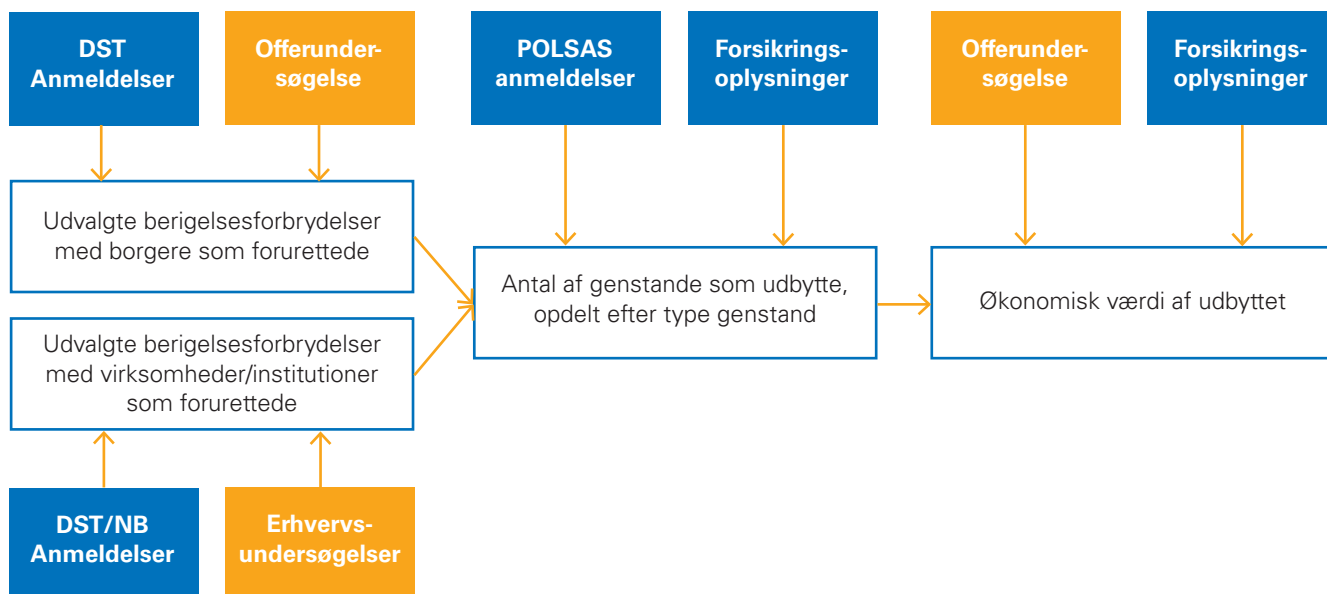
DST Anmeldelser

Offerundersøgelse

POLSAS anmeldelser

Forsikringsoplysninger

Offerundersøgelse

Forsikringsoplysninger

Udvalgte berigelsesforbrydelser med borgere som forurettede

Antal af genstande som udbytte, opdelt efter type genstand

Økonomisk værdi af udbyttet

Udvalgte berigelsesforbrydelser med virksomheder/institutioner som forurettede

DST/NB Anmeldelser

Erhvervsundersøgelser